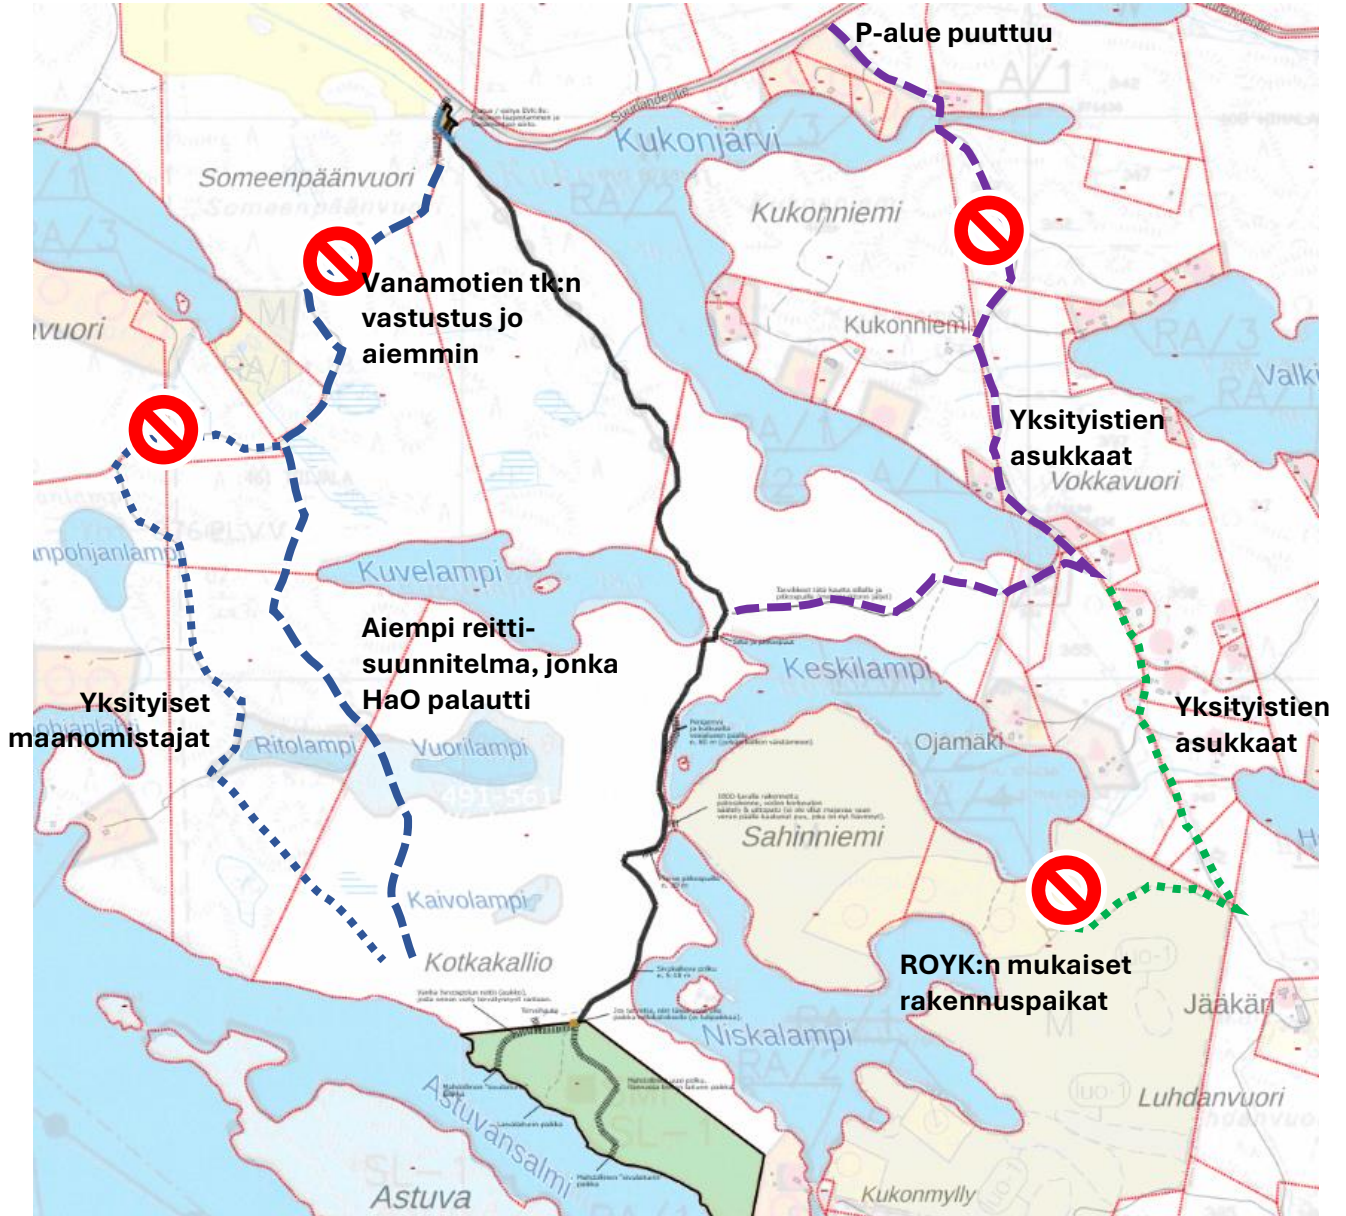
P-alue puuttuu

A/1

Suurlahdentie

Kukonjärvi

Someenpäänvuori

Somenpäänvuori

RA/2

Kukonniemi

RA/3

Vanamotien tk:n vastustus jo aiemmin

vuori

Kukonniemi

RA/3

Valk

RA/1

Yksityisten asukkaat

Vokkavuori

A/1

npohjanlampi

Kuvelampi

Aiempi reitti-suunnitelma, jonka HaO palautti

Keskilampi

Yksityiset maanomistajat

Ritolampi

Vuorilampi

Ojamäki

Yksityisten asukkaat

491-561

Sahinniemi

Kaivolampi

Kotkakallio

ROYK:n mukaiset rakennuspaikat

Jääkär

Niskalampi

RA/2

luo-1

Luhdanvuori

Astuvansalmi

SL-1

Astuva

Kukonmylly